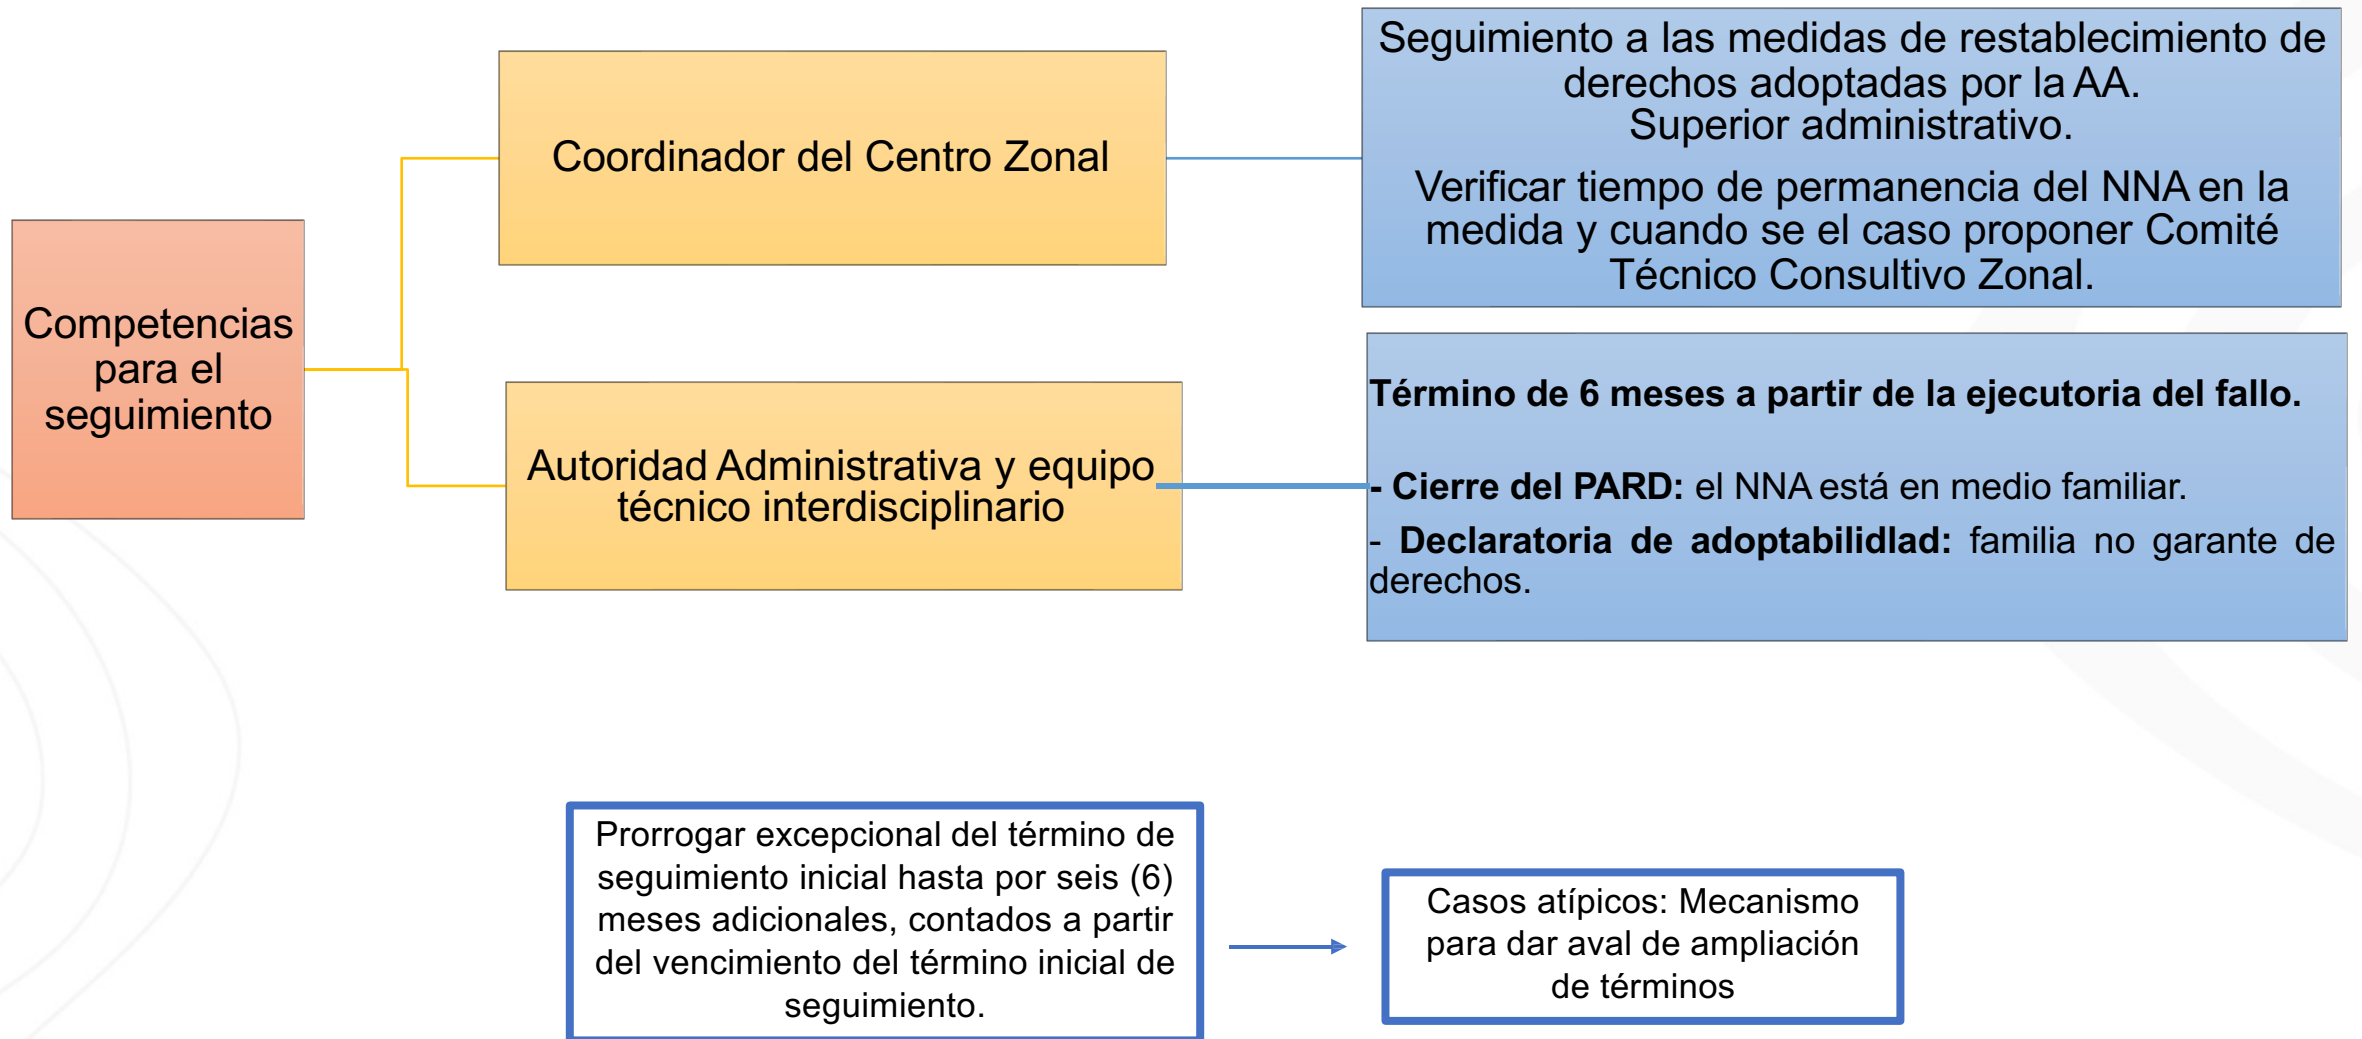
Competencias para el seguimiento

Coordinador del Centro Zonal

Seguimiento a las medidas de restablecimiento de derechos adoptadas por la AA. Superior administrativo.

Verificar tiempo de permanencia del NNA en la medida y cuando se el caso proponer Comité Técnico Consultivo Zonal.

Autoridad Administrativa y equipo técnico interdisciplinario

Término de 6 meses a partir de la ejecutoria del fallo.

- Cierre del PARD: el NNA está en medio familiar.

- Declaratoria de adoptabilidlad: familia no garante de derechos.

Prorrogar excepcional del término de seguimiento inicial hasta por seis (6) meses adicionales, contados a partir del vencimiento del término inicial de seguimiento.

Casos atípicos: Mecanismo para dar aval de ampliación de términos